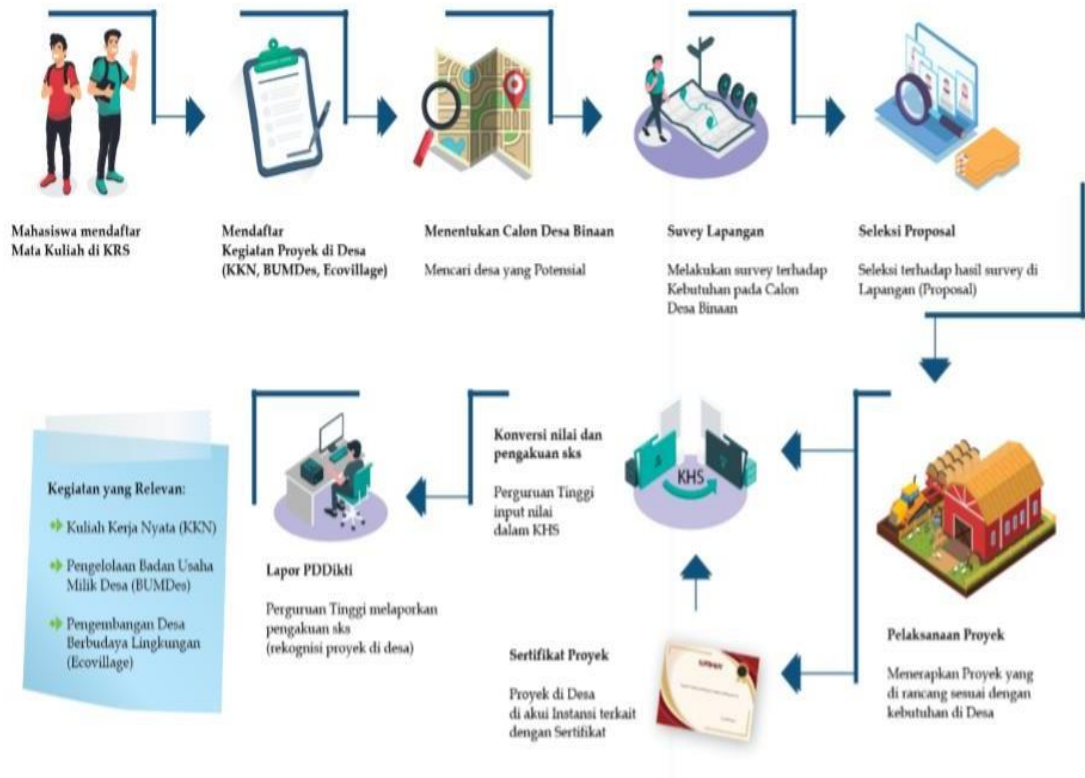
Mahasiswa mendaftar Mata Kuliah di KRS

Mendaftar Kegiatan Proyek di Desa (KKN, BUMDes, Ecovillage)

Menentukan Calon Desa Binaan

Mencari desa yang Potensial

Suvey Lapangan

Melakukan survey terhadap Kebutuhan pada Calon Desa Binaan

Seleksi Proposal

Seleksi terhadap hasil survey di Lapangan (Proposal)

Kegiatan yang Relevan:

Kuliah Kerja Nyata (KKN)

Pengelolaan Badan Usaha Milik Desa (BUMDes)

Pengembangan Desa Berbudaya Lingkungan (Ecovillage)

Lapor PDDikti

Perguruan Tinggi melaporkan pengakuan sks (rekognisi proyek di desa)

Konversi nilai dan pengakuan sks

Perguruan Tinggi input nilai dalam KHS

KHS

Sertifikat Proyek

Proyek di Desa di akui Instansi terkait dengan Sertifikat

Pelaksanaan Proyek

Menerapkan Proyek yang di rancang sesuai dengan kebutuhan di Desa